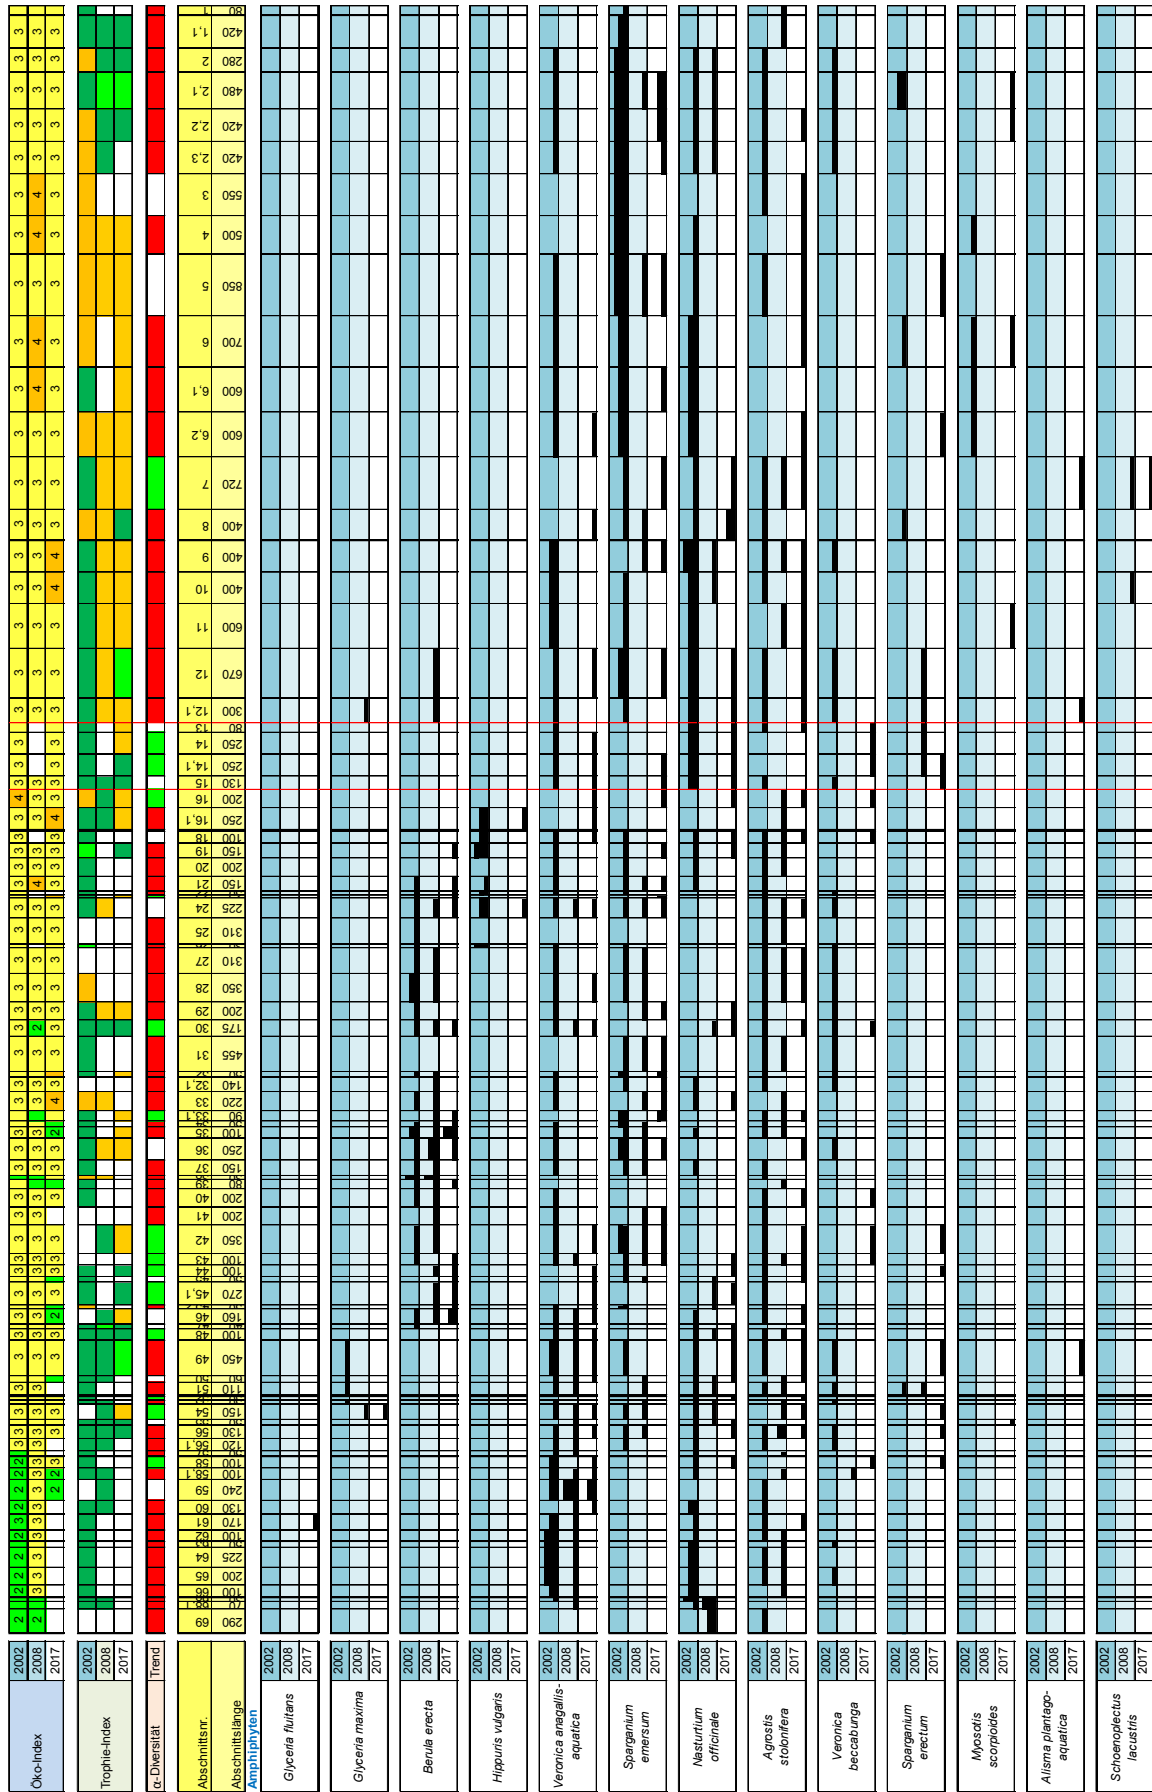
Öko-Index
2002
2008
2017

Trophie-Index
2002
2008
2017

α-Diversität
Trend

Abschnittsnr.
Abschnittslänge

Amphiphyten

Glyceria fluitans
2002
2008
2017

Glyceria maxima
2002
2008
2017

Berula erecta
2002
2008
2017

Hippuris vulgaris
2002
2008
2017

Veronica anagallis-aquatica
2002
2008
2017

Sparganium emersum
2002
2008
2017

Nasturtium officinale
2002
2008
2017

Agrostis stolonifera
2002
2008
2017

Veronica beccabunga
2002
2008
2017

Sparganium erectum
2002
2008
2017

Myosotis scorpioides
2002
2008
2017

Alisma plantago-aquatica
2002
2008
2017

Schoenoplectus lacustris
2002
2008
2017

| Abschnittsnr. | Abschnittslänge |
|---|---|
| 69 | 290 |
| 64 | 225 |
| 62 | 100 |
| 61 | 170 |
| 60 | 130 |
| 59 | 240 |
| 58 | 100 |
| 58,1 | 100 |
| 56,1 | 120 |
| 56 | 130 |
| 54 | 150 |
| 51 | 110 |
| 49 | 450 |
| 48 | 100 |
| 46 | 160 |
| 45,1 | 270 |
| 44 | 100 |
| 43 | 100 |
| 42 | 350 |
| 41 | 200 |
| 40 | 200 |
| 37 | 150 |
| 36 | 250 |
| 35 | 100 |
| 33 | 220 |
| 32,1 | 140 |
| 31 | 455 |
| 30 | 175 |
| 29 | 200 |
| 28 | 350 |
| 27 | 310 |
| 25 | 310 |
| 24 | 225 |
| 21 | 150 |
| 20 | 200 |
| 19 | 150 |
| 18 | 100 |
| 16,1 | 250 |
| 16 | 200 |
| 15 | 130 |
| 14,1 | 250 |
| 14 | 250 |
| 13 | 80 |
| 12,1 | 300 |
| 12 | 670 |
| 11 | 600 |
| 10 | 400 |
| 9 | 400 |
| 8 | 400 |
| 7 | 720 |
| 6,2 | 600 |
| 6,1 | 600 |
| 6 | 700 |
| 5 | 850 |
| 4 | 500 |
| 3 | 550 |
| 2,3 | 420 |
| 2,2 | 420 |
| 2,1 | 480 |
| 2 | 280 |
| 1,1 | 420 |
| 1 | 80 |